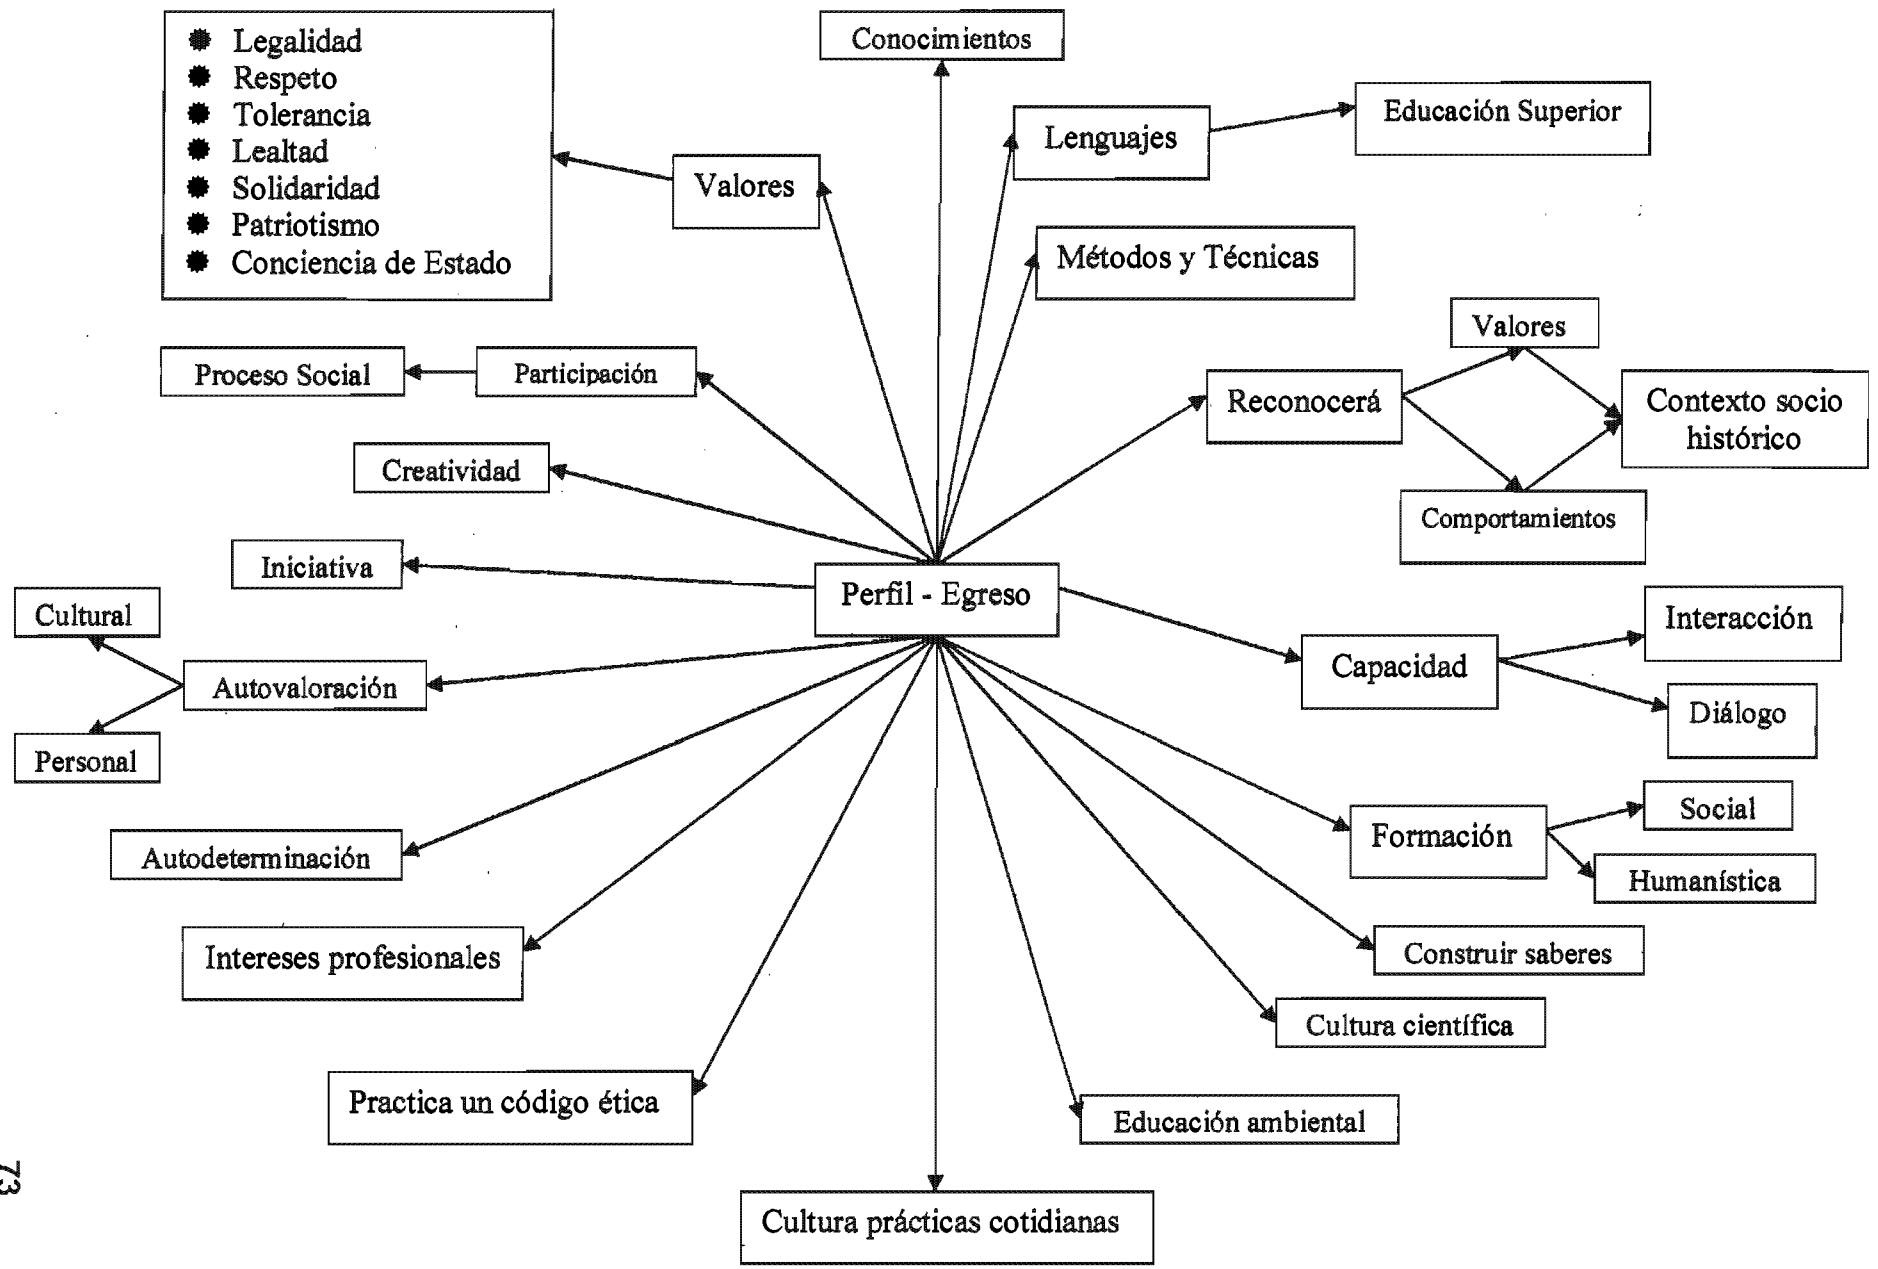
- Legalidad
- Respeto
- Tolerancia
- Lealtad
- Solidaridad
- Patriotismo
- Conciencia de Estado

Conocimientos

Lenguajes

Educación Superior

Valores

Métodos y Técnicas

Proceso Social

Participación

Valores

Reconocerá

Contexto socio histórico

Creatividad

Comportamientos

Iniciativa

Perfil - Egreso

Cultural

Interacción

Autovaloración

Capacidad

Personal

Diálogo

Social

Formación

Autodeterminación

Humanística

Intereses profesionales

Construir saberes

Cultura científica

Practica un código ética

Educación ambiental

Cultura prácticas cotidianas

73